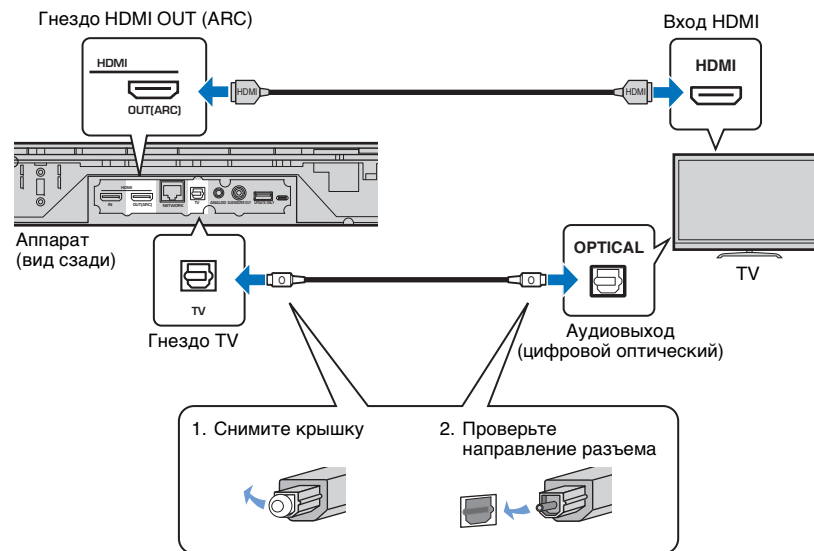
Гнездо HDMI OUT (ARC)

HDMI

OUT(ARC)

HDMI

HDMI

Вход HDMI

HDMI

Аппарат (вид сзади)

TV

Гнездо TV

OPTICAL

TV

Аудиовыход (цифровой оптический)

1. Снимите крышку

2. Проверьте направление разъема